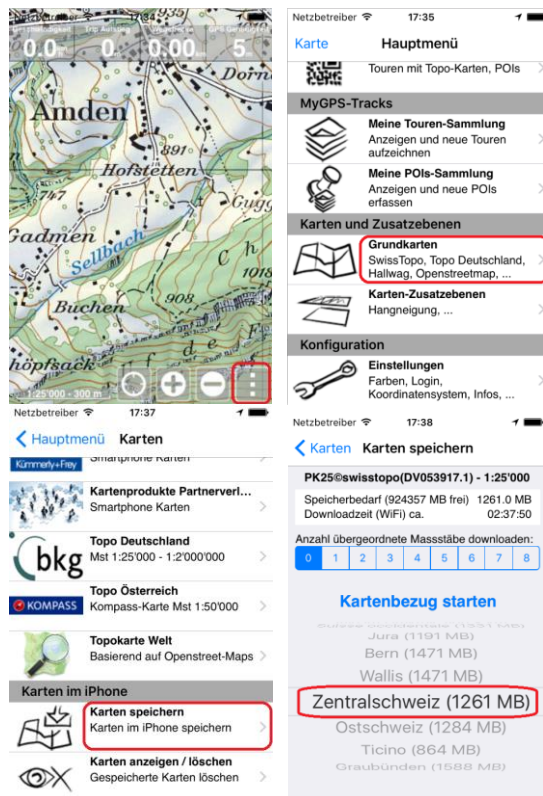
Netzbetreiber
Geschwindigkeit Trip Aufstieg Trip Distanz GPS Genauigkeit
0.0 0 0.00 5
Amden
Hofstetten
897
Gadmen
Sellbach
1018
Buchen
908
höpfsack
1:25'000 - 300 m

Netzbetreiber 17:35
Karte Hauptmenü
Touren mit Topo-Karten, POIs
MyGPS-Tracks
Meine Touren-Sammlung
Anzeigen und neue Touren aufzeichnen
Meine POIs-Sammlung
Anzeigen und neue POIs erfassen
Karten und Zusatzebenen
Grundkarten
SwissTopo, Topo Deutschland, Hallwag, Openstreetmap, ...
Karten-Zusatzebenen
Hangneigung, ...
Konfiguration
Einstellungen
Farben, Login, Koordinatensystem, Infos, ...

Netzbetreiber 17:37
Hauptmenü Karten
Kümmerly+Frey
Smartphone Karten
Kartenprodukte Partnerverl...
Smartphone Karten
bkg
Topo Deutschland
Mst 1:25'000 - 1:2'000'000
KOMPASS
Topo Österreich
Kompass-Karte Mst 1:50'000
Topokarte Welt
Basierend auf Openstreet-Maps
Karten im iPhone
Karten speichern
Karten im iPhone speichern
Karten anzeigen / löschen
Gespeicherte Karten löschen

Netzbetreiber 17:38
Karten Karten speichern
PK25©swisstopo(DV053917.1) - 1:25'000
Speicherbedarf (924357 MB frei) 1261.0 MB
Downloadzeit (WiFi) ca. 02:37:50
Anzahl übergeordnete Massstäbe downloaden:
0 1 2 3 4 5 6 7 8
Kartenbezug starten
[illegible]
Jura (1191 MB)
Bern (1471 MB)
Wallis (1471 MB)
Zentralschweiz (1261 MB)
Ostschweiz (1284 MB)
Ticino (864 MB)
Graubünden (1588 MB)